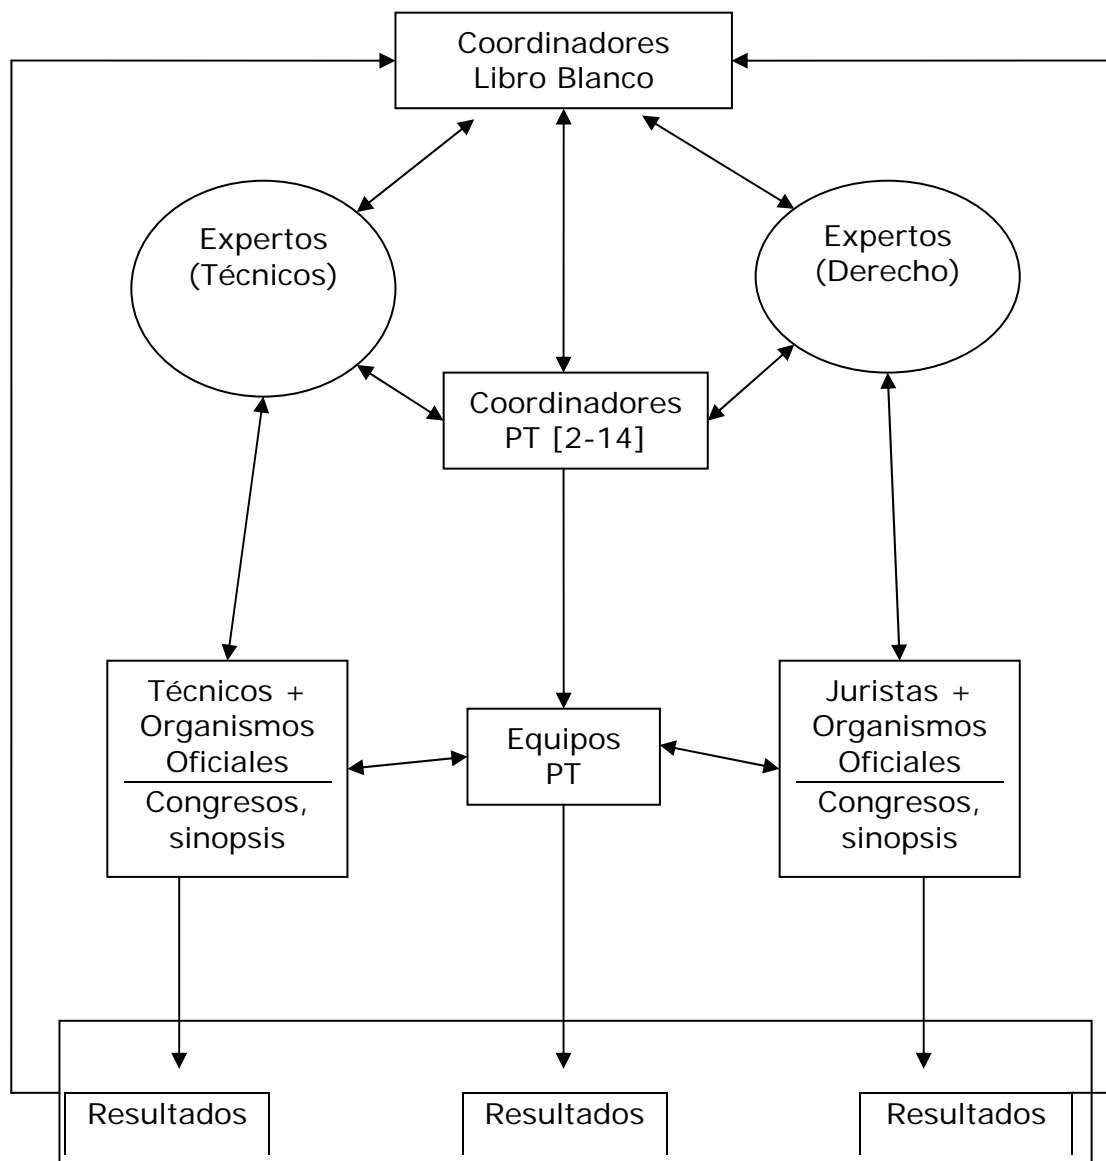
Coordinadores
Libro Blanco

Expertos
(Técnicos)

Expertos
(Derecho)

Coordinadores
PT [2-14]

Técnicos +
Organismos
Oficiales

Congresos,
sinopsis

Equipos
PT

Juristas +
Organismos
Oficiales

Congresos,
sinopsis

Resultados

Resultados

Resultados